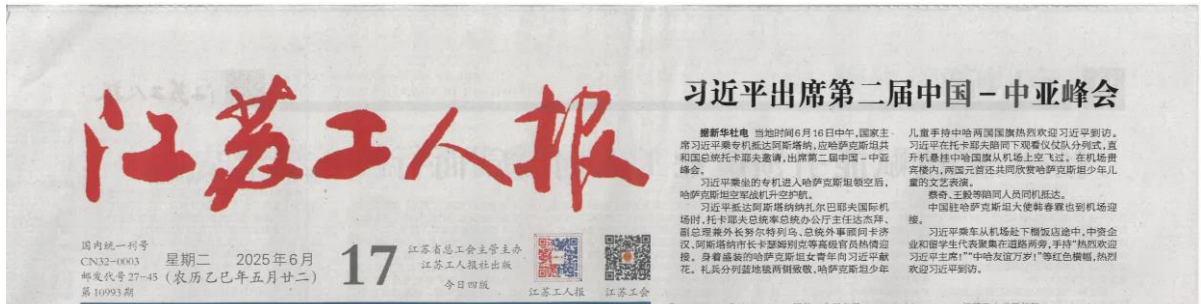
江苏工人报

国内统一刊号 CN32-0003 邮发代号 27-45 第10993期

星期二 2025年6月 (农历乙巳年五月廿二)

17

江苏省总工会主管主办 江苏工人报社出版 今日四版

江苏工人报 江苏工会

习近平出席第二届中国－中亚峰会

据新华社电 当地时间6月16日中午，国家主席习近平乘专机抵达阿斯塔纳，应哈萨克斯坦共和国总统托卡耶夫邀请，出席第二届中国－中亚峰会。

习近平乘坐的专机进入哈萨克斯坦领空后，哈萨克斯坦空军战机升空护航。

习近平抵达阿斯塔纳努尔苏丹·纳扎尔巴耶夫国际机场时，托卡耶夫总统率总统办公厅主任达杰拜、副总理兼外长努尔特列乌、总统外事顾问卡济汉、阿斯塔纳市长卡瑟姆别克等高级官员热情迎接。身着盛装的哈萨克斯坦女青年向习近平献花。礼兵分列舷梯两侧致敬，哈萨克斯坦少年儿童手持中哈两国国旗热烈欢迎习近平到访。习近平在托卡耶夫陪同下观看仪仗队分列式，直升机悬挂中哈国旗从机场上空飞过。在机场贵宾楼内，两国元首还共同欣赏哈萨克斯坦少年儿童的文艺表演。

蔡奇、王毅等陪同人员同机抵达。

中国驻哈萨克斯坦大使韩春霖也到机场迎接。

习近平乘车从机场赴下榻饭店途中，中资企业和留学生代表聚集在道路两旁，手持"热烈欢迎习近平主席！""中哈友谊万岁！"等红色横幅，热烈欢迎习近平到访。